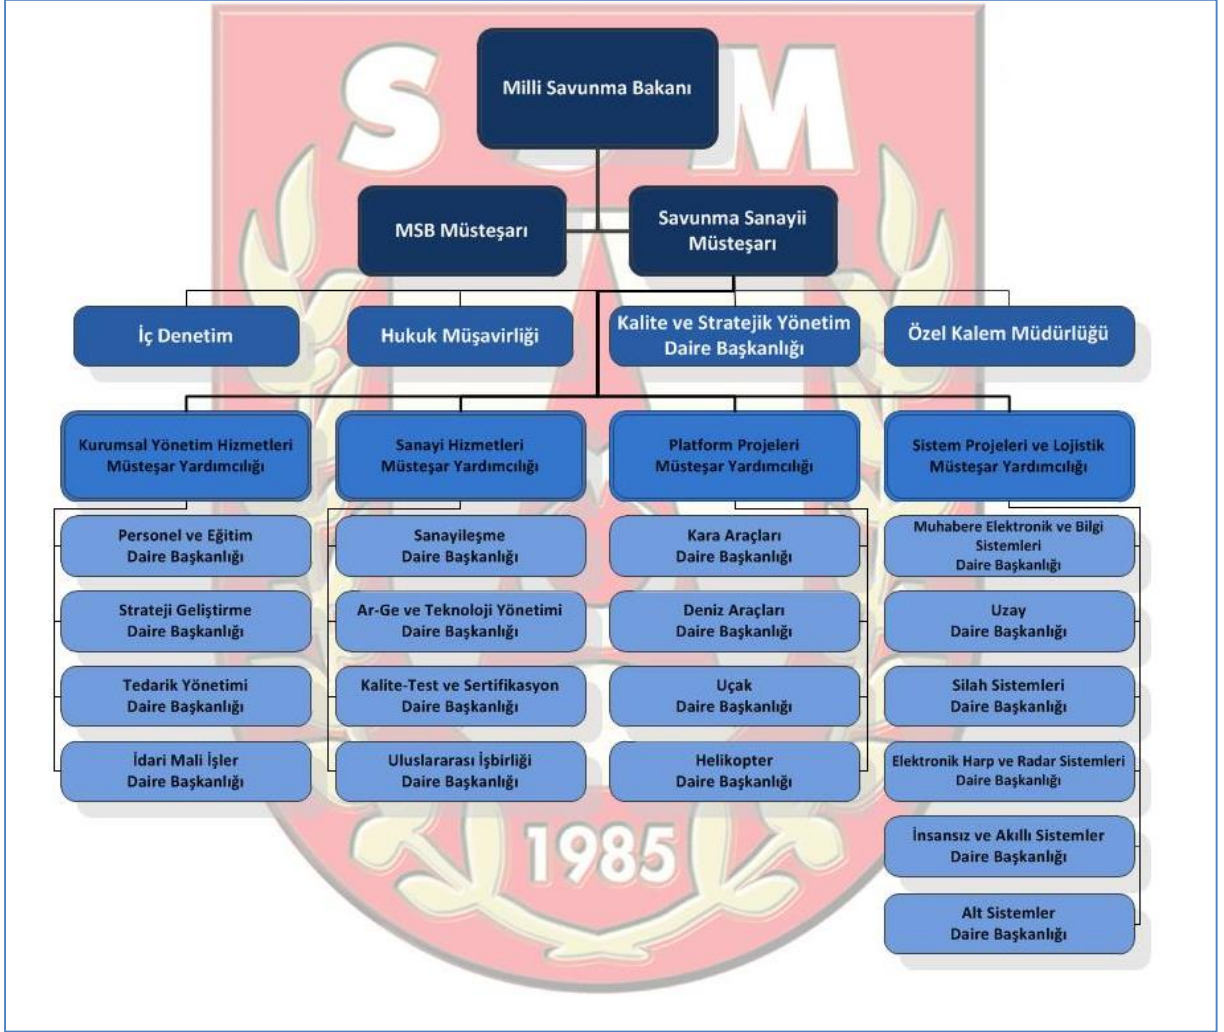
Milli Savunma Bakanı

MSB Müsteşarı

Savunma Sanayii Müsteşarı

İç Denetim

Hukuk Müşavirliği

Kalite ve Stratejik Yönetim Daire Başkanlığı

Özel Kalem Müdürlüğü

Kurumsal Yönetim Hizmetleri Müsteşar Yardımcılığı

Personel ve Eğitim Daire Başkanlığı

Strateji Geliştirme Daire Başkanlığı

Tedarik Yönetimi Daire Başkanlığı

İdari Mali İşler Daire Başkanlığı

Sanayi Hizmetleri Müsteşar Yardımcılığı

Sanayileşme Daire Başkanlığı

Ar-Ge ve Teknoloji Yönetimi Daire Başkanlığı

Kalite-Test ve Sertifikasyon Daire Başkanlığı

Uluslararası İşbirliği Daire Başkanlığı

Platform Projeleri Müsteşar Yardımcılığı

Kara Araçları Daire Başkanlığı

Deniz Araçları Daire Başkanlığı

Uçak Daire Başkanlığı

Helikopter Daire Başkanlığı

Sistem Projeleri ve Lojistik Müsteşar Yardımcılığı

Muhabere Elektronik ve Bilgi Sistemleri Daire Başkanlığı

Uzay Daire Başkanlığı

Silah Sistemleri Daire Başkanlığı

Elektronik Harp ve Radar Sistemleri Daire Başkanlığı

İnsansız ve Akıllı Sistemler Daire Başkanlığı

Alt Sistemler Daire Başkanlığı

SSM

1985